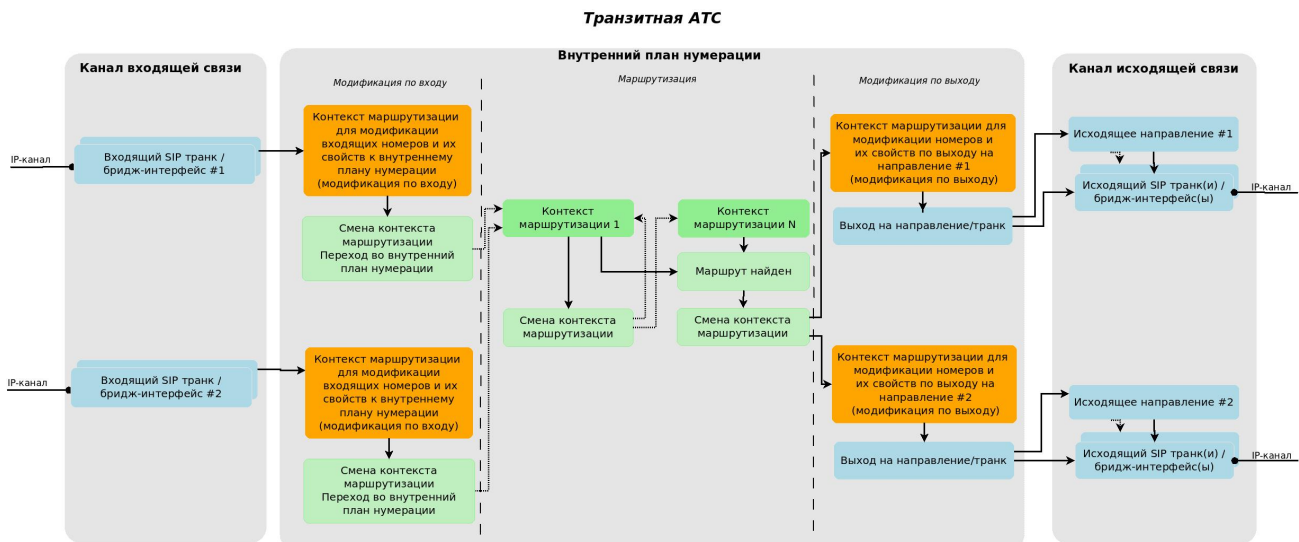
Транзитная АТС

Канал входящей связи

IP-канал

Входящий SIP транк / бридж-интерфейс #1

IP-канал

Входящий SIP транк / бридж-интерфейс #2

Внутренний план нумерации

Модификация по входу

Контекст маршрутизации для модификации входящих номеров и их свойств к внутреннему плану нумерации (модификация по входу)

Смена контекста маршрутизации Переход во внутренний план нумерации

Контекст маршрутизации для модификации входящих номеров и их свойств к внутреннему плану нумерации (модификация по входу)

Смена контекста маршрутизации Переход во внутренний план нумерации

Маршрутизация

Контекст маршрутизации 1

Смена контекста маршрутизации

Контекст маршрутизации N

Маршрут найден

Смена контекста маршрутизации

Модификация по выходу

Контекст маршрутизации для модификации номеров и их свойств по выходу на направление #1 (модификация по выходу)

Выход на направление/транк

Контекст маршрутизации для модификации номеров и их свойств по выходу на направление #2 (модификация по выходу)

Выход на направление/транк

Канал исходящей связи

Исходящее направление #1

Исходящий SIP транк(и) / бридж-интерфейс(ы)

IP-канал

Исходящее направление #2

Исходящий SIP транк(и) / бридж-интерфейс(ы)

IP-канал